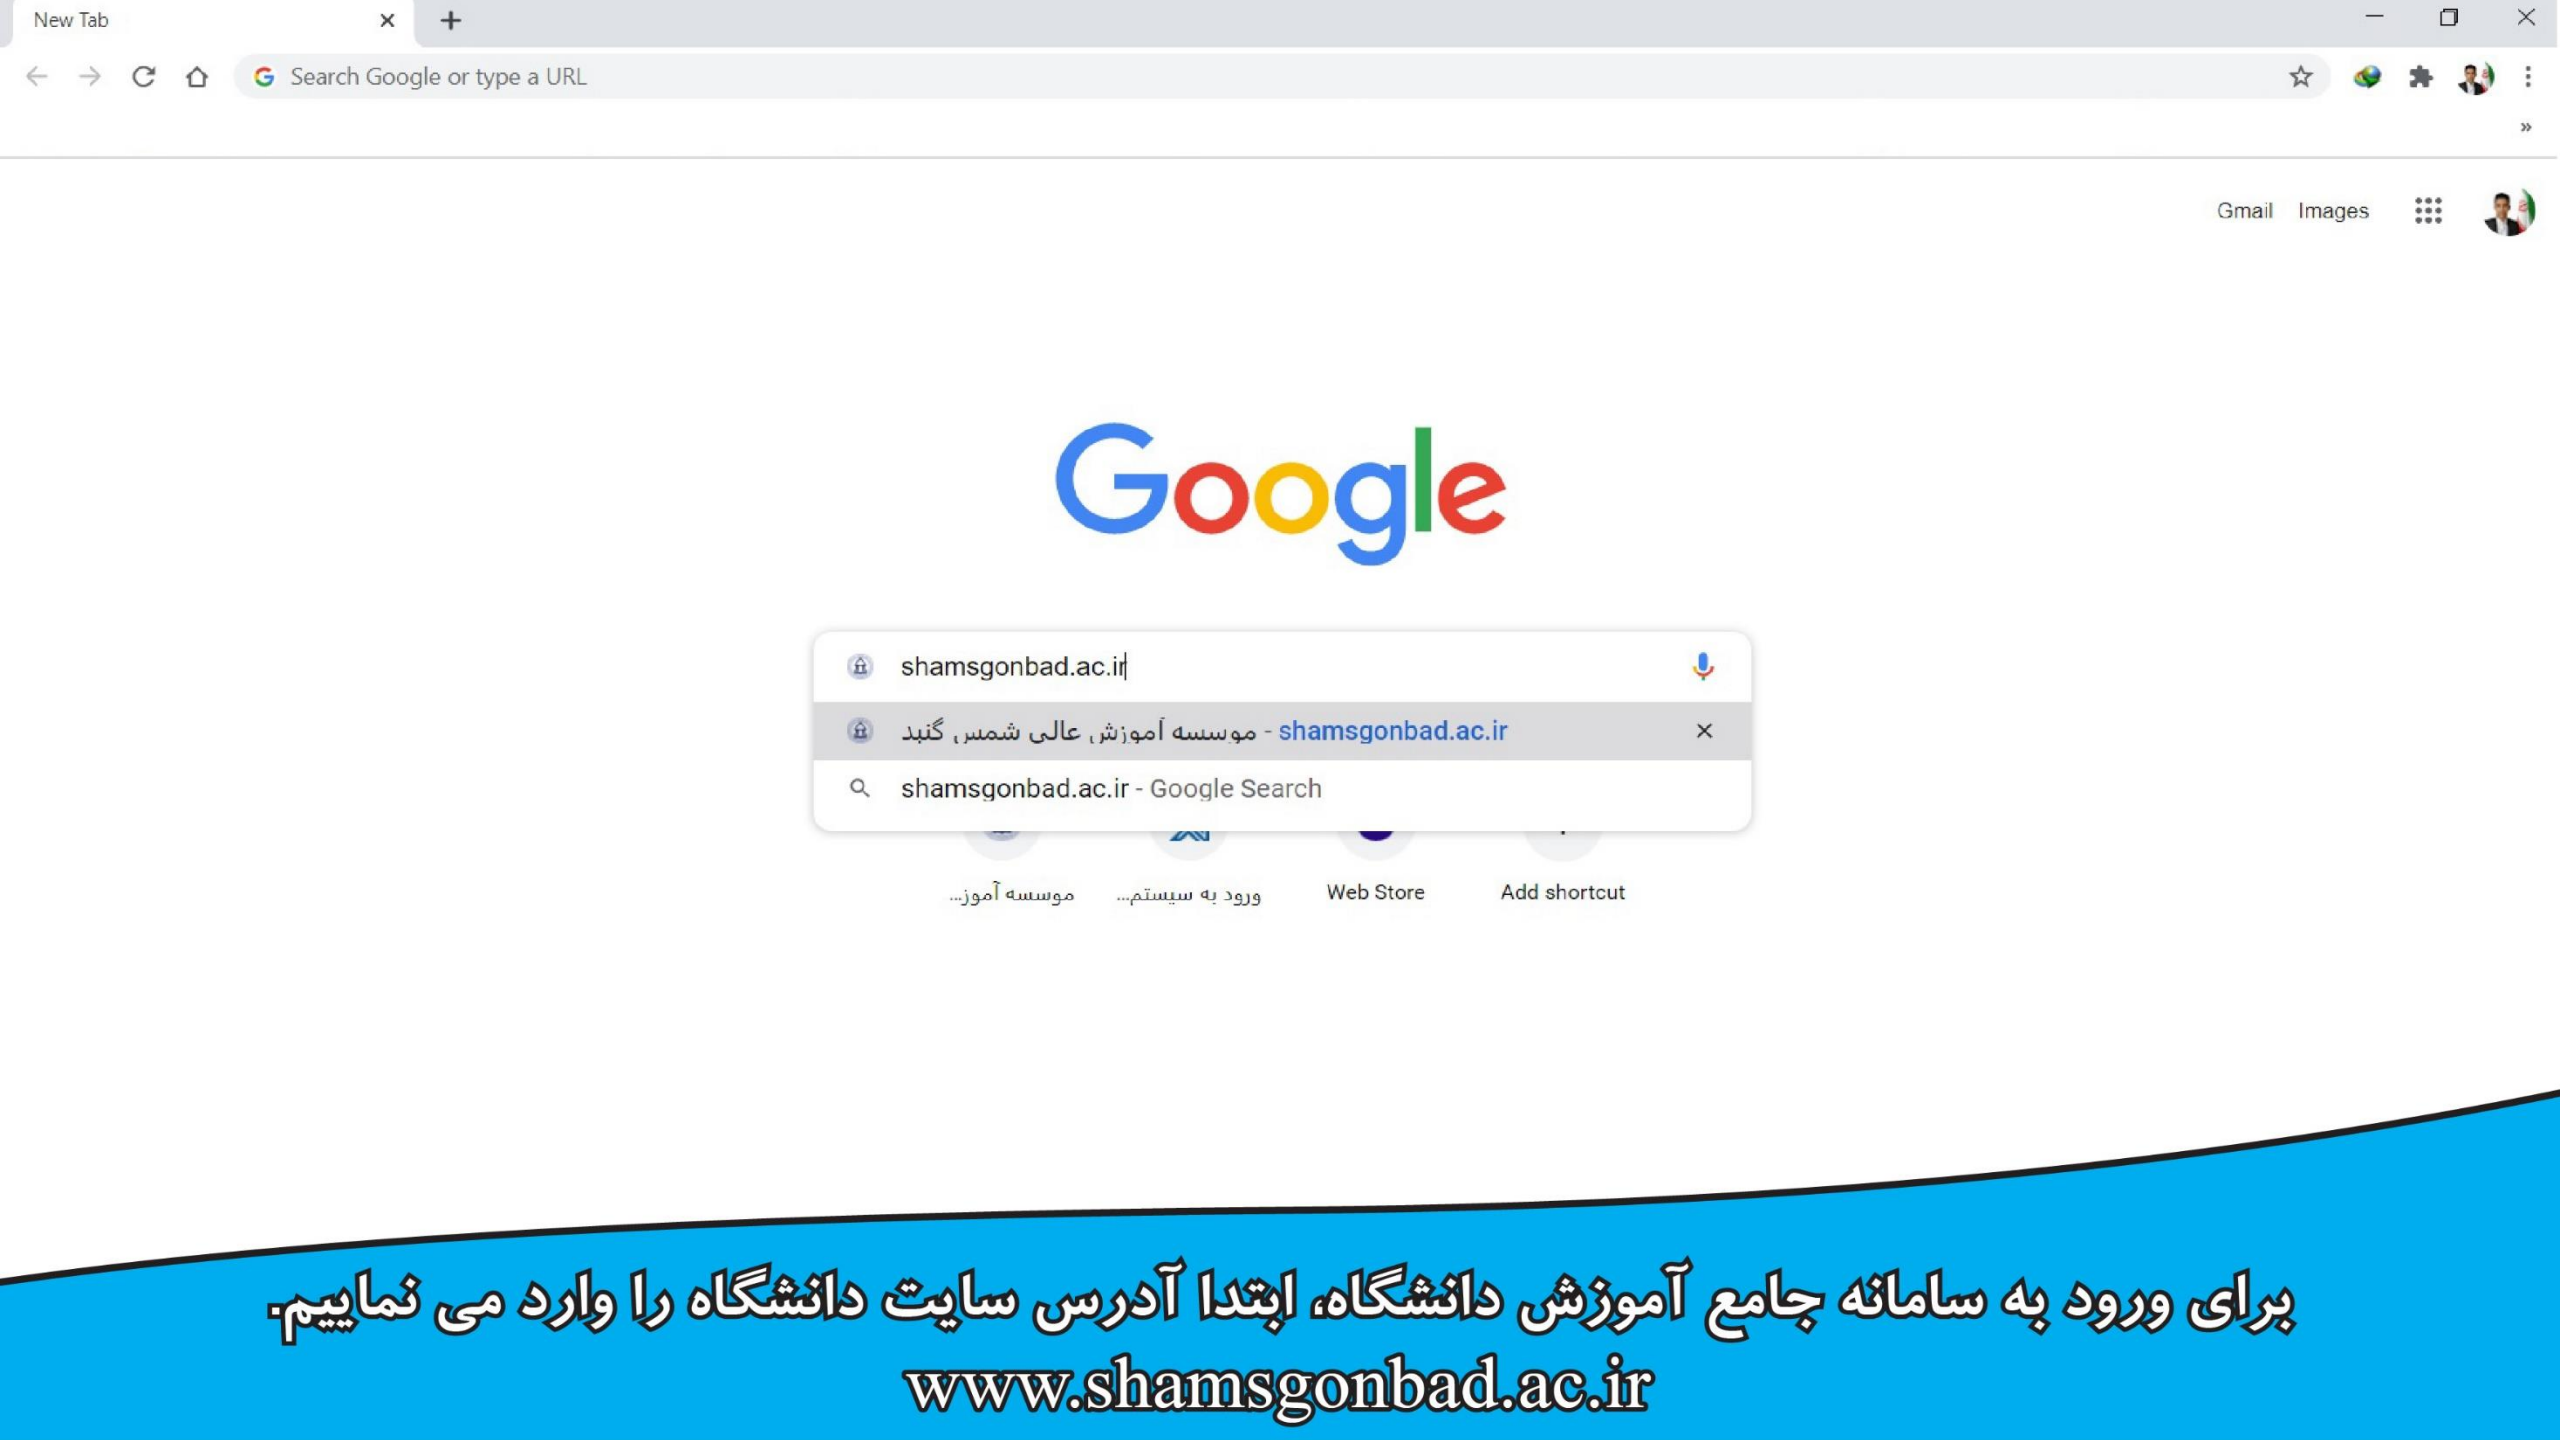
New Tab

Search Google or type a URL

Gmail Images

Google

shamsgonbad.ac.ir

موسسه آموزش عالی شمس گنبد - shamsgonbad.ac.ir

shamsgonbad.ac.ir - Google Search

موسسه آموز...

ورود به سیستم...

Web Store

Add shortcut

برای ورود به سامانه جامع آموزش دانشگاه، ابتدا آدرس سایت دانشگاه را وارد می نماییم.

www.shamsgonbad.ac.ir